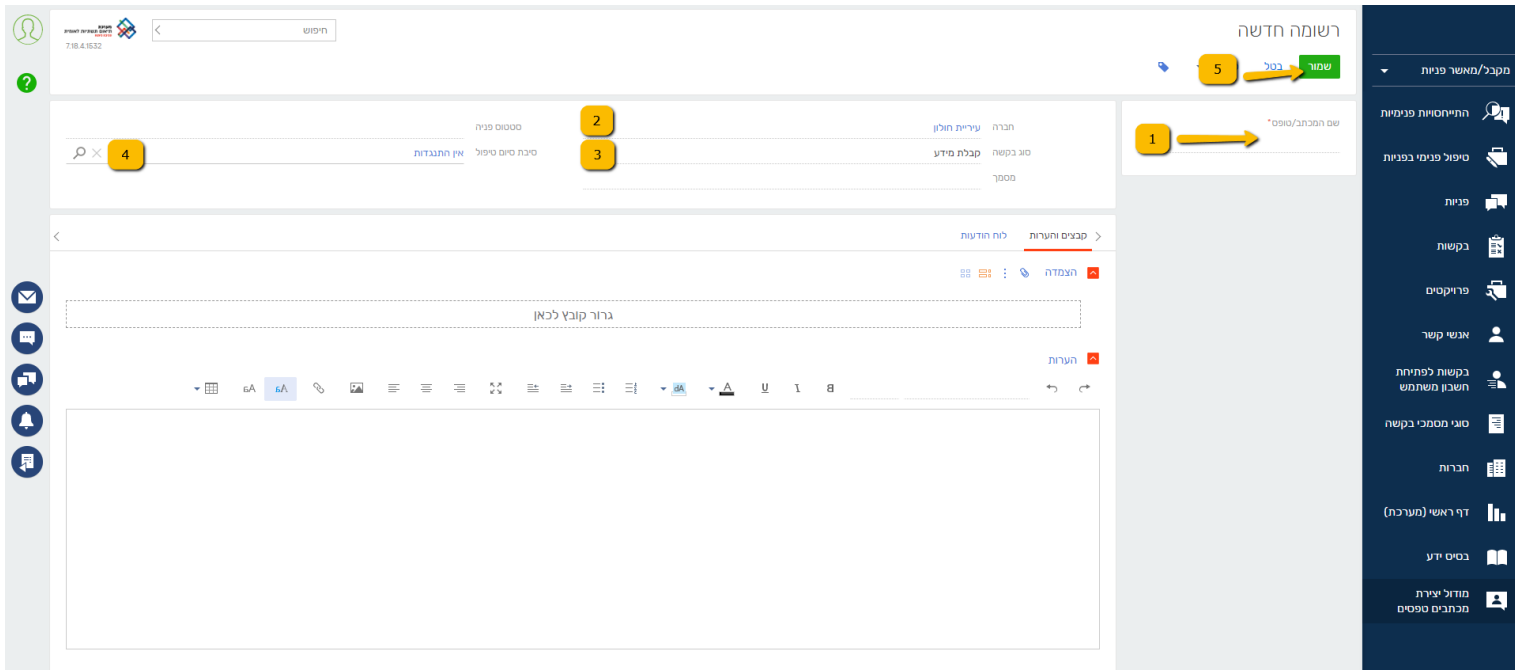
רשומה חדשה

שמור
5
בטל

חיפוש

7.18.4.1532

מקבל/מאשר פניות
התייחסויות פנימיות
טיפול פנימי בפניות
פניות
בקשות
פרויקטים
אנשי קשר
בקשות לפתיחת חשבון משתמש
סוגי מסמכי בקשה
חברות
דף ראשי (מערכת)
בסיס ידע
מודול יצירת מכתבים טפסים

שם המכתב/טופס*
1

חברה
עיריית חולון
2
סוג בקשה
קבלת מידע
3
מסמך

סטטוס פניה
סיבת סיום טיפול
אין התנגדות
4

קבצים והערות
לוח הודעות

הצמדה
גרור קובץ לכאן

הערות